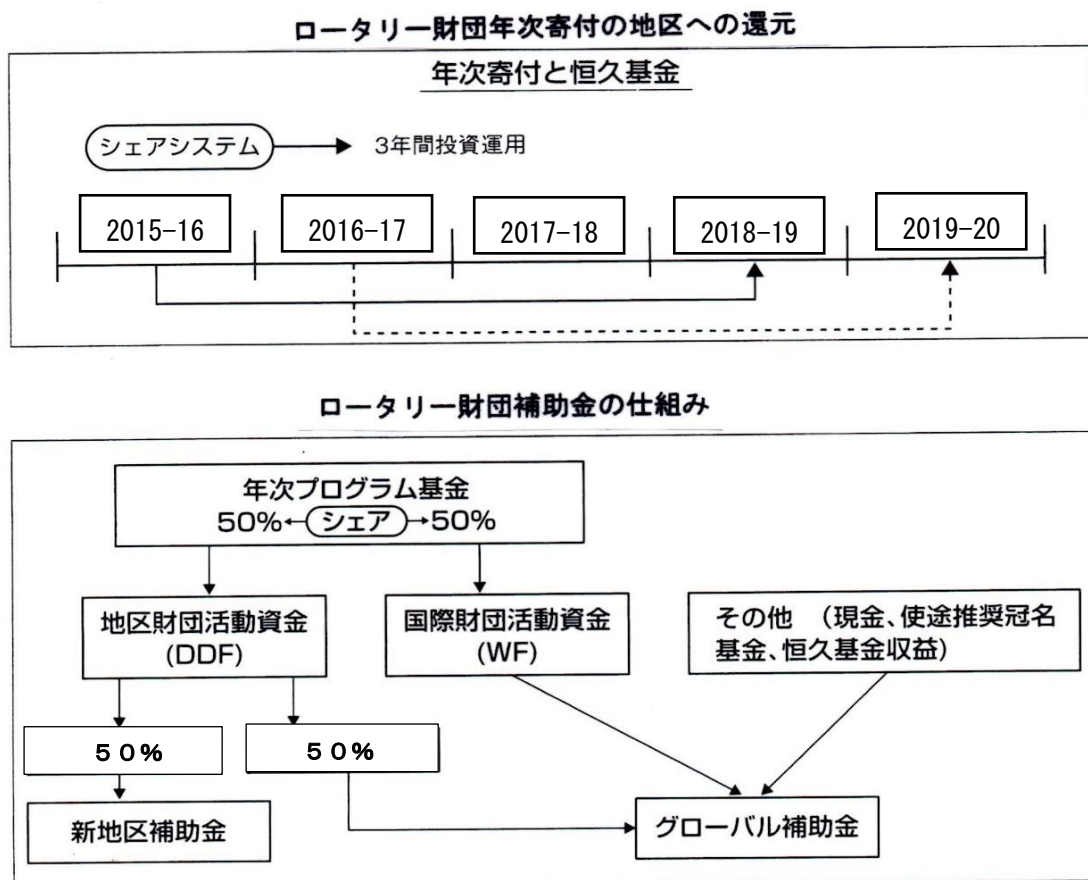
ロータリー財団年次寄付の地区への還元

年次寄付と恒久基金

シェアシステム 3年間投資運用

2015-16 2016-17 2017-18 2018-19 2019-20

ロータリー財団補助金の仕組み

年次プログラム基金
50% シェア 50%

地区財団活動資金
(DDF)

国際財団活動資金
(WF)

その他 （現金、使途推奨冠名基金、恒久基金収益）

５０％

５０％

新地区補助金

グローバル補助金